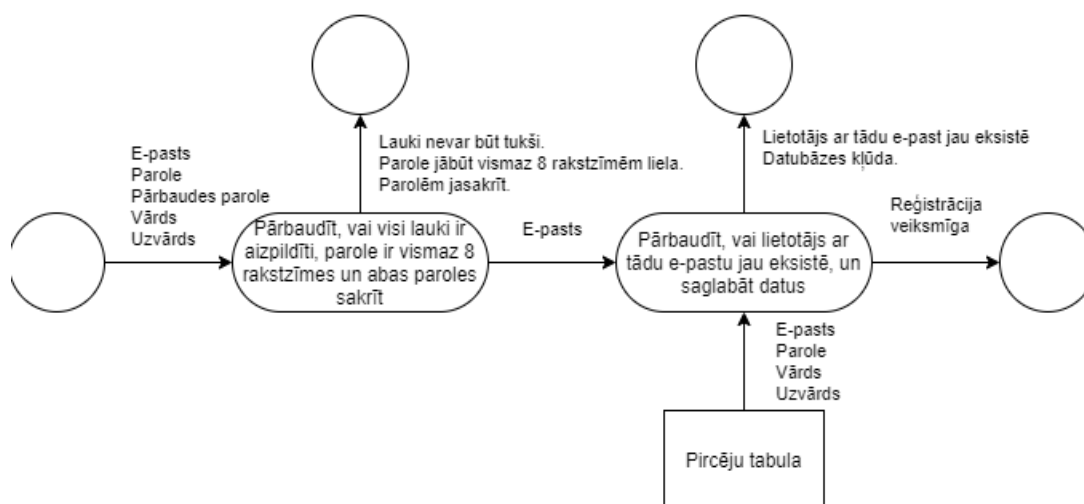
E-pasts
Parole
Pārbaudes parole
Vārds
Uzvārds

Lauki nevar būt tukši.
Parole jābūt vismaz 8 rakstzīmēm liela.
Parolēm jasakrīt.

Pārbaudīt, vai visi lauki ir aizpildīti, parole ir vismaz 8 rakstzīmes un abas paroles sakrīt

E-pasts

Lietotājs ar tādu e-past jau eksistē
Datubāzes kļūda.

Pārbaudīt, vai lietotājs ar tādu e-pastu jau eksistē, un saglabāt datus

Reģistrācija veiksmīga

E-pasts
Parole
Vārds
Uzvārds

Pircēju tabula